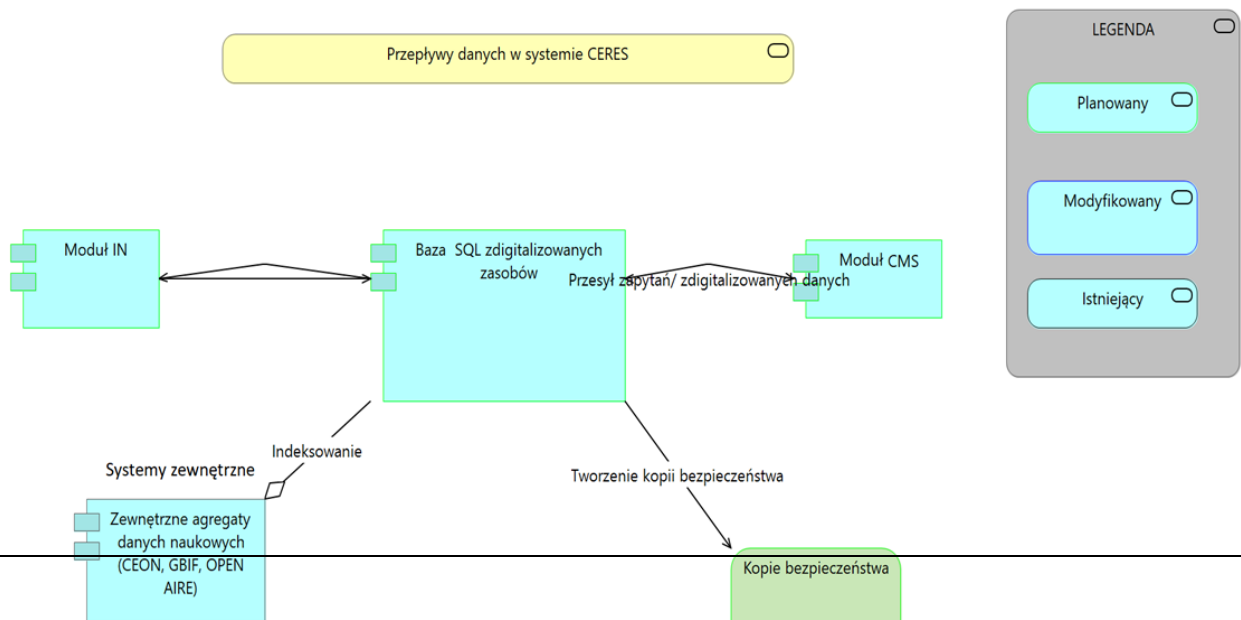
Przepływy danych w systemie CERES

LEGENDA

Planowany

Modyfikowany

Istniejący

Moduł IN

Baza SQL zdigitalizowanych zasobów

Przesył zapytań/ zdigitalizowanych danych

Moduł CMS

Indeksowanie

Systemy zewnętrzne

Tworzenie kopii bezpieczeństwa

Zewnętrzne agregaty danych naukowych (CEON, GBIF, OPEN AIRE)

Kopie bezpieczeństwa